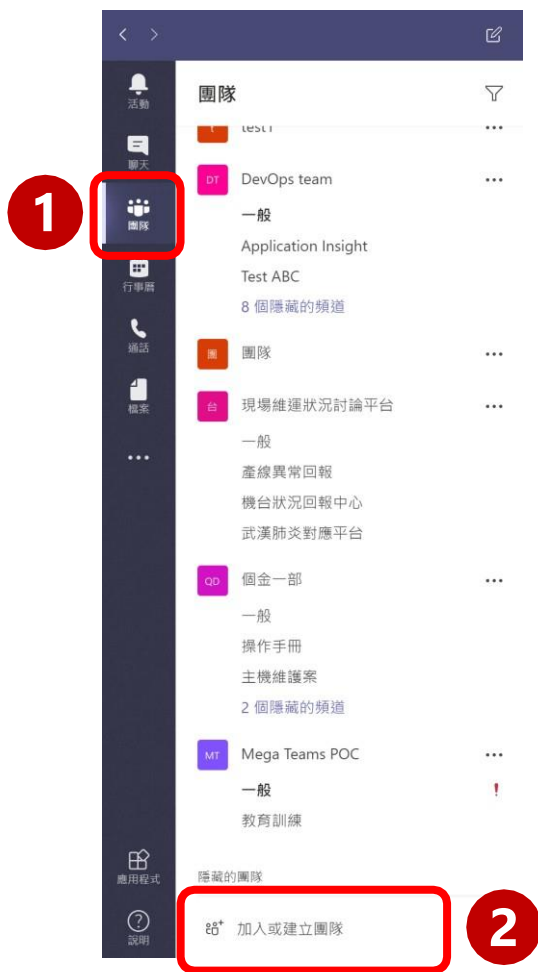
< >

活動

聊天

1

團隊

行事曆

通話

檔案

...

應用程式

說明

團隊

test1 ...

DT DevOps team ...

一般

Application Insight

Test ABC

8 個隱藏的頻道

團 團隊 ...

台 現場維運狀況討論平台 ...

一般

產線異常回報

機台狀況回報中心

武漢肺炎對應平台

QD 個金一部 ...

一般

操作手冊

主機維護案

2 個隱藏的頻道

MT Mega Teams POC ...

一般 !

教育訓練

隱藏的團隊

加入或建立團隊

2